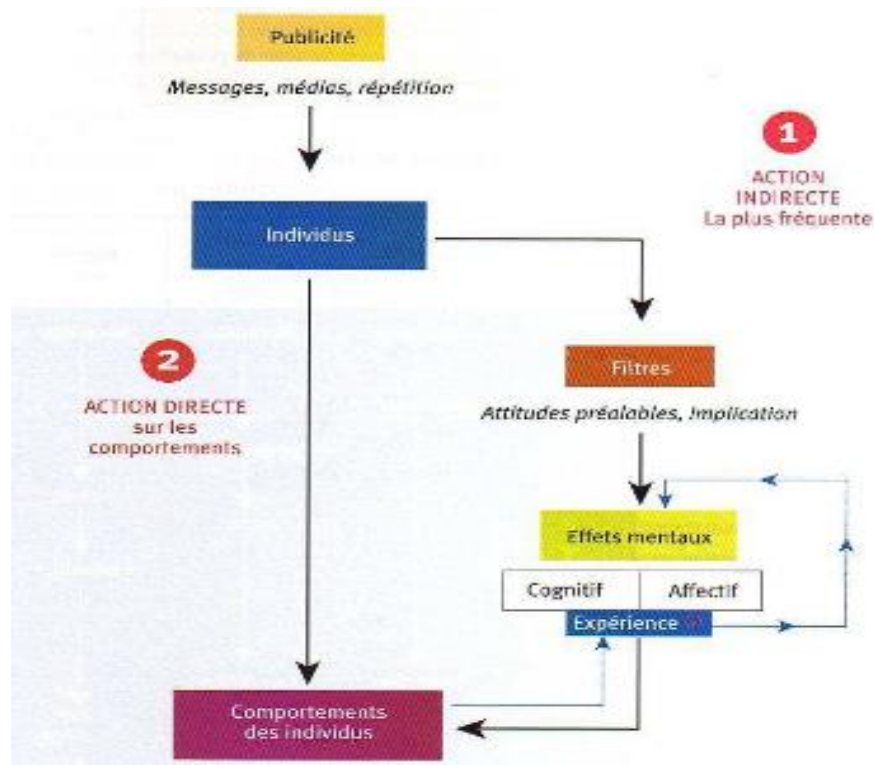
Publicité

Messages, médias, répétition

1

ACTION INDIRECTE La plus fréquente

Individus

2

ACTION DIRECTE sur les comportements

Filtres

Attitudes préalables, Implication

Effets mentaux

Cognitif

Affectif

Expérience

Comportements des individus